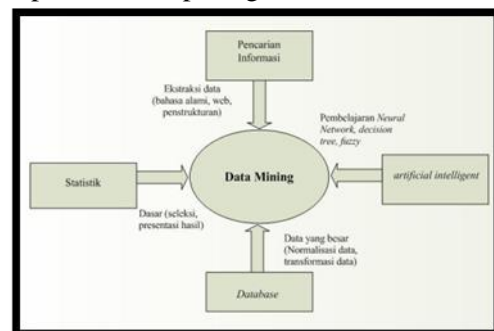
Pencarian Informasi

Ekstraksi data (bahasa alami, web, penstrukturan)

Pembelajaran Neural Network, decision tree, fuzzy

Statistik

Data Mining

artificial intelligent

Dasar (seleksi, presentasi hasil)

Data yang besar (Normalisasi data, transformasi data)

Database